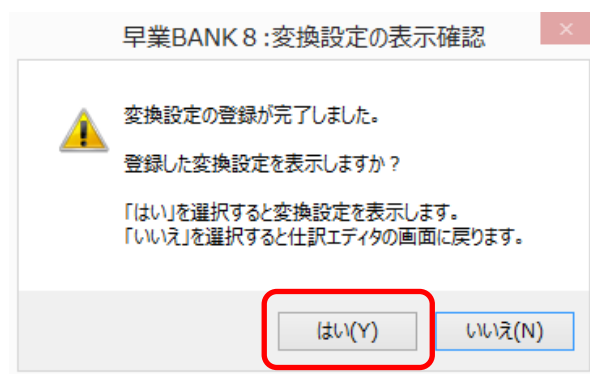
早業BANK８：変換設定の表示確認

変換設定の登録が完了しました。

登録した変換設定を表示しますか？

「はい」を選択すると変換設定を表示します。
「いいえ」を選択すると仕訳エディタの画面に戻ります。

はい(Y)　いいえ(N)